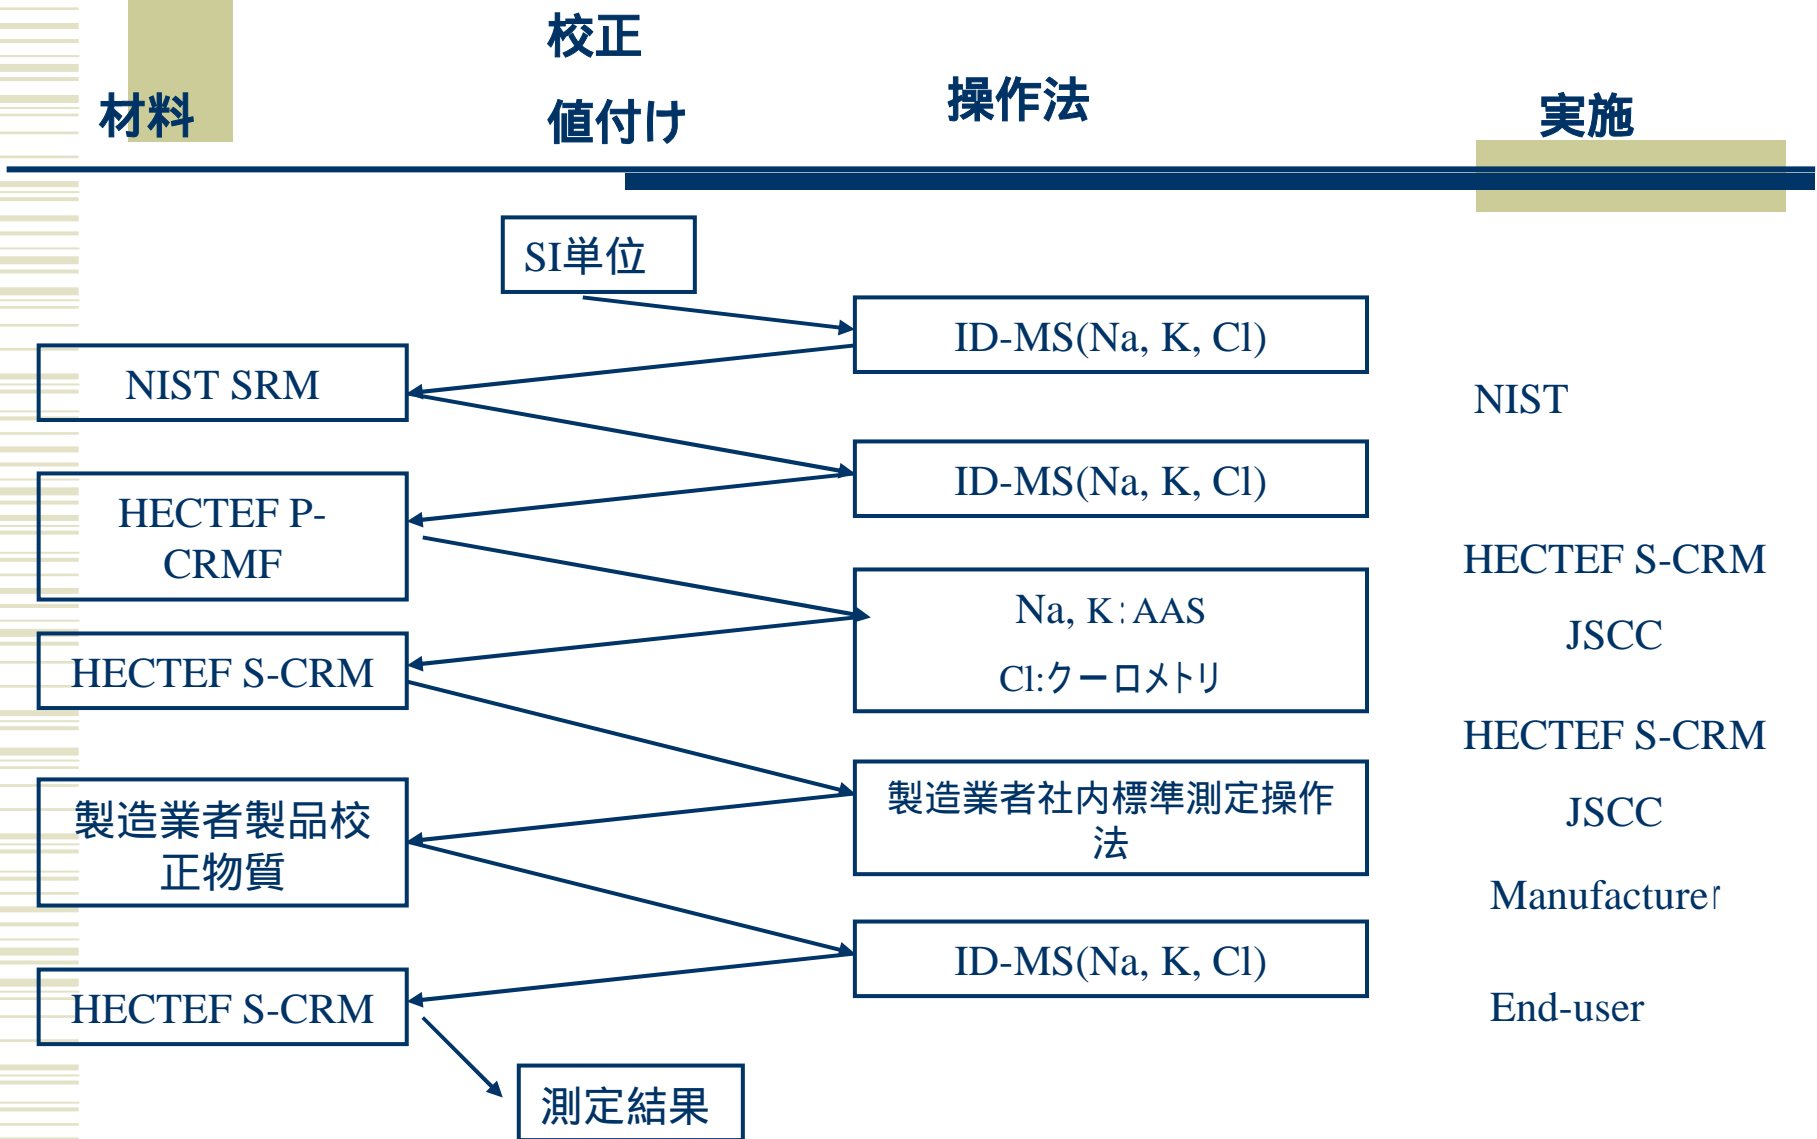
材料

校正
値付け

操作法

実施

SI単位

ID-MS(Na, K, Cl)

NIST SRM

NIST

ID-MS(Na, K, Cl)

HECTEF P-CRMF

Na, K : AAS
Cl:クーロメトリ

HECTEF S-CRM

JSCC

HECTEF S-CRM

HECTEF S-CRM

JSCC

製造業者製品校正物質

製造業者社内標準測定操作法

Manufacturer

ID-MS(Na, K, Cl)

HECTEF S-CRM

End-user

測定結果